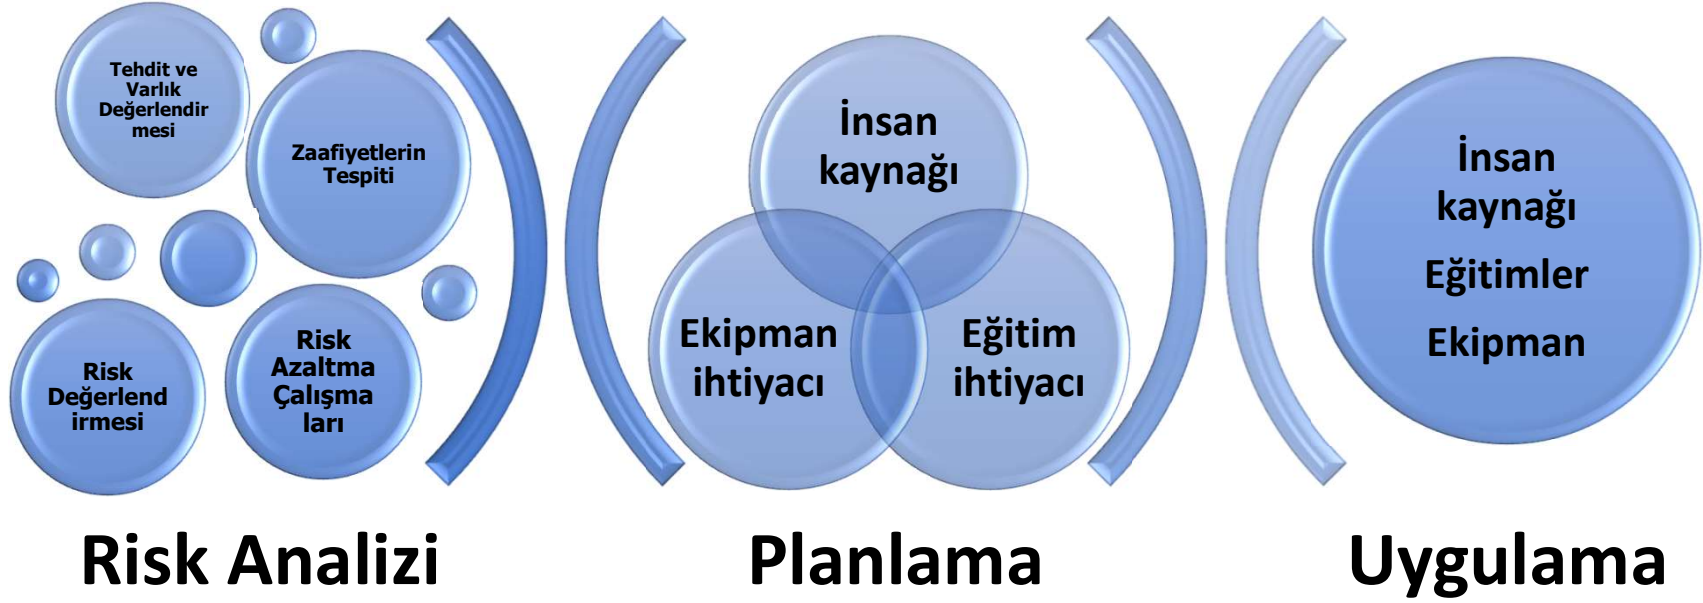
Tehdit ve Varlık Değerlendirmesi

Zaafiyetlerin Tespiti

Risk Değerlendirmesi

Risk Azaltma Çalışmaları

İnsan kaynağı

Ekipman ihtiyacı

Eğitim ihtiyacı

İnsan kaynağı

Eğitimler

Ekipman

Risk Analizi

Planlama

Uygulama